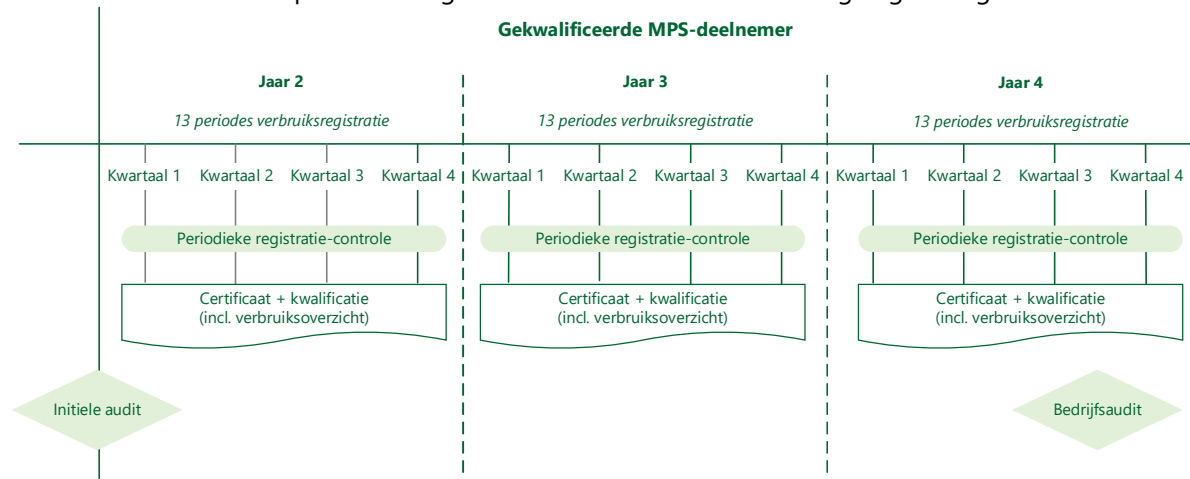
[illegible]

Gekwalificeerde MPS-deelnemer

Jaar 2

13 periodes verbruiksregistratie

Kwartaal 1 Kwartaal 2 Kwartaal 3 Kwartaal 4

Periodieke registratie-controle

Certificaat + kwalificatie (incl. verbruiksoverzicht)

Jaar 3

13 periodes verbruiksregistratie

Kwartaal 1 Kwartaal 2 Kwartaal 3 Kwartaal 4

Periodieke registratie-controle

Certificaat + kwalificatie (incl. verbruiksoverzicht)

Jaar 4

13 periodes verbruiksregistratie

Kwartaal 1 Kwartaal 2 Kwartaal 3 Kwartaal 4

Periodieke registratie-controle

Certificaat + kwalificatie (incl. verbruiksoverzicht)

Initiele audit

Bedrijfsaudit